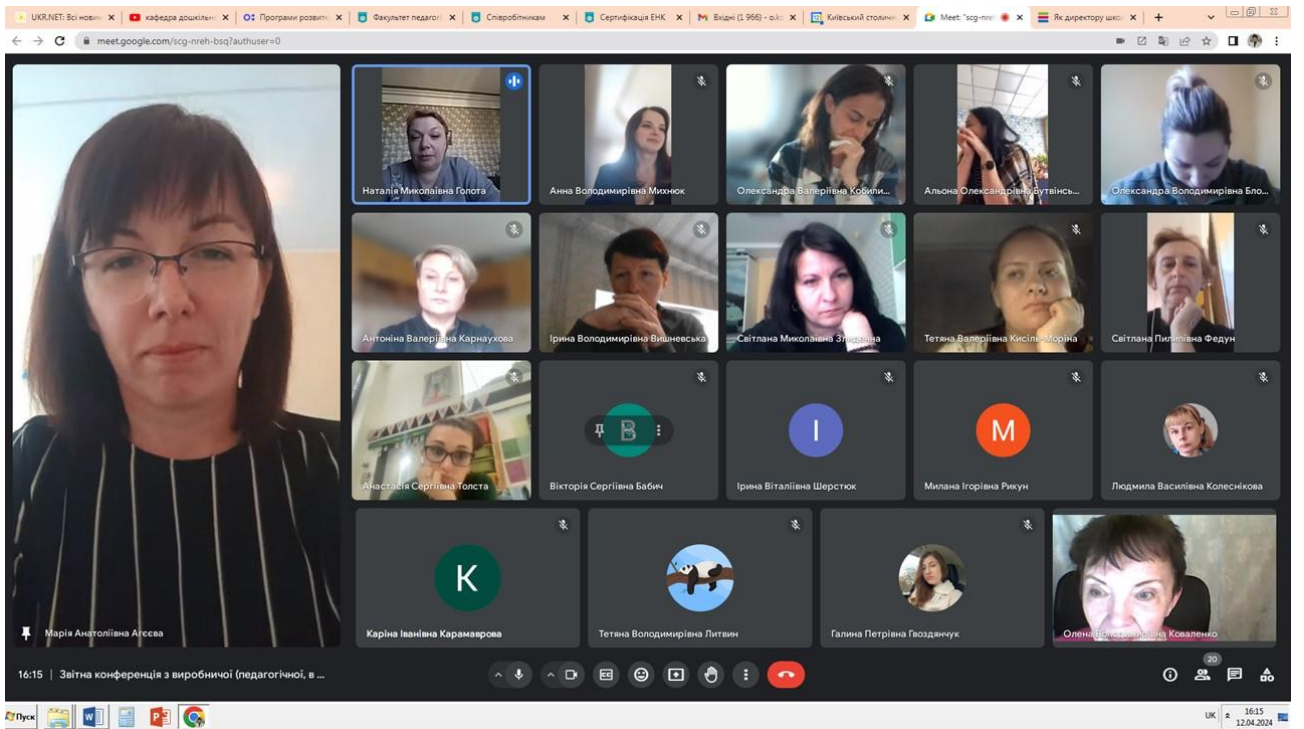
UKR.NET: Всі нови
кафедра дошкільн
Програми розвит
Факультет педагогі
Співробітникам
Сертифікація ЕНК
Вхідні (1 966) - o.k
Київський столичн
Meet: "scg-nre
Як директору шко

meet.google.com/scg-nreh-bsq?authuser=0

Наталія Миколаївна Голота
Анна Володимирівна Михнюк
Олександра Валеріївна Кобили...
Альона Олександрівна Бутвінсь...
Олександра Володимирівна Бло...
Антоніна Валеріївна Карнаухова
Ірина Володимирівна Вишневська
Світлана Миколаївна Зл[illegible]
Тетяна Валеріївна Кисіль-Моріна
Світлана Пилипівна Федун
Анастасія Сергіївна Толста
В
Вікторія Сергіївна Бабич
І
Ірина Віталіївна Шерстюк
М
Милана Ігорівна Рикун
Людмила Василівна Колеснікова
Марія Анатоліївна Агєєва
К
Каріна Іванівна Карамаврова
Тетяна Володимирівна Литвин
Галина Петрівна Гвоздянчук
Олена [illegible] Коваленко

16:15 | Звітна конференція з виробничої (педагогічної, в ...
20

Пуск
UK
16:15
12.04.2024